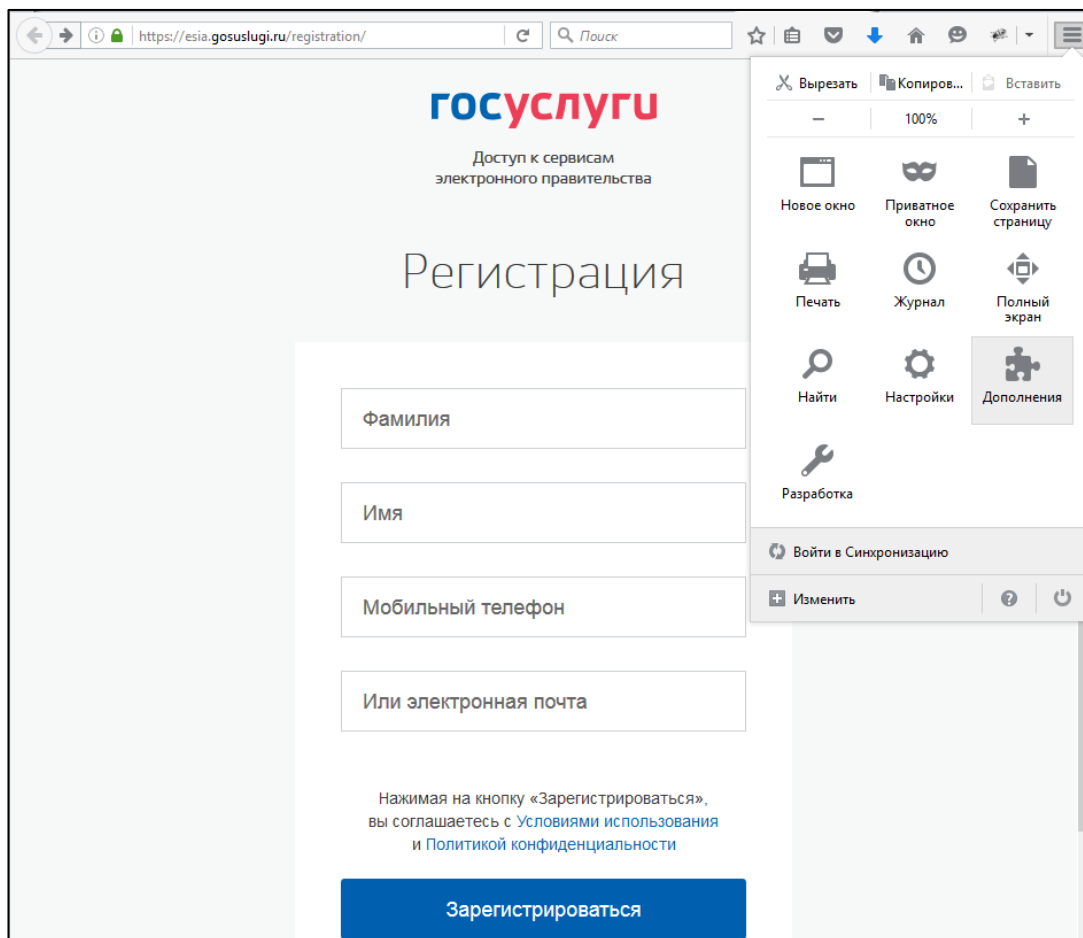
https://esia.gosuslugi.ru/registration/

Поиск

Вырезать
Копиров...
Вставить

—
100%
+

Новое окно
Приватное окно
Сохранить страницу
Печать
Журнал
Полный экран
Найти
Настройки
Дополнения
Разработка

Войти в Синхронизацию

Изменить

госуслуги

Доступ к сервисам электронного правительства

Регистрация

Фамилия

Имя

Мобильный телефон

Или электронная почта

Нажимая на кнопку «Зарегистрироваться», вы соглашаетесь с Условиями использования и Политикой конфиденциальности

Зарегистрироваться